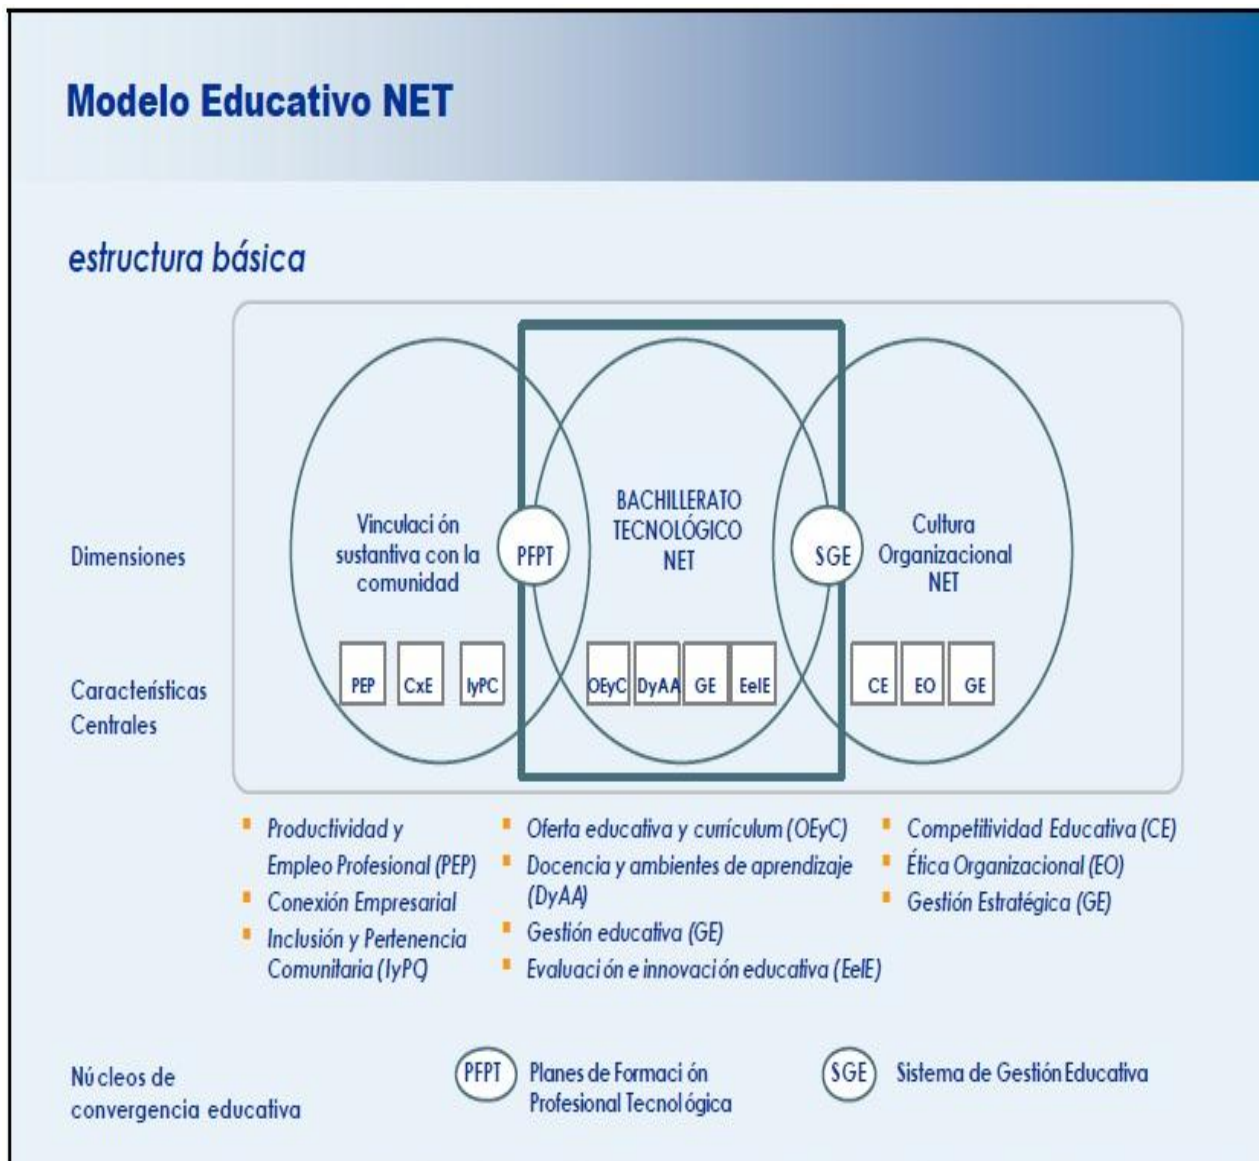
Modelo Educativo NET

estructura básica

Dimensiones

Vinculación sustantiva con la comunidad

PFPT

BACHILLERATO TECNOLÓGICO NET

SGE

Cultura Organizacional NET

Características Centrales

PEP CxE IyPC

OEyC DyAA GE EeIE

CE EO GE

- Productividad y Empleo Profesional (PEP)
- Conexión Empresarial
- Inclusión y Pertenencia Comunitaria (IyPC)

- Oferta educativa y currículum (OEyC)
- Docencia y ambientes de aprendizaje (DyAA)
- Gestión educativa (GE)
- Evaluación e innovación educativa (EeIE)

- Competitividad Educativa (CE)
- Ética Organizacional (EO)
- Gestión Estratégica (GE)

Núcleos de convergencia educativa

PFPT Planes de Formación Profesional Tecnológica

SGE Sistema de Gestión Educativa